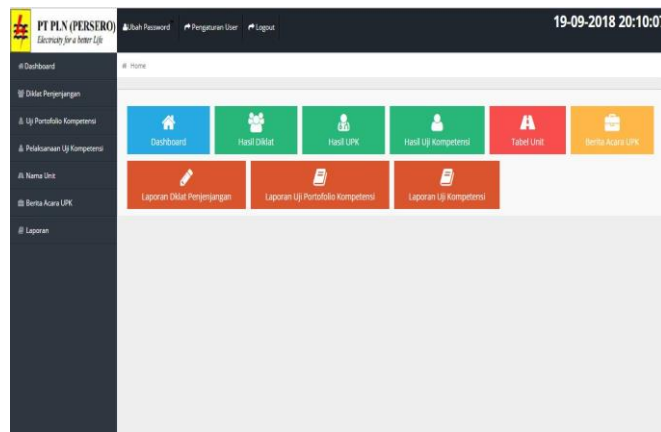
PT PLN (PERSERO)
Electricity for a better Life

Ubah Password Pengaturan User Logout

19-09-2018 20:10:0

Dashboard
Diklat Penjenjangan
Uji Portofolio Kompetensi
Pelaksanaan Uji Kompetensi
Nama Unit
Berita Acara UPK
Laporan

Home

Dashboard
Hasil Diklat
Hasil UPK
Hasil Uji Kompetensi
Tabel Unit
Berita Acara UPK
Laporan Diklat Penjenjangan
Laporan Uji Portofolio Kompetensi
Laporan Uji Kompetensi